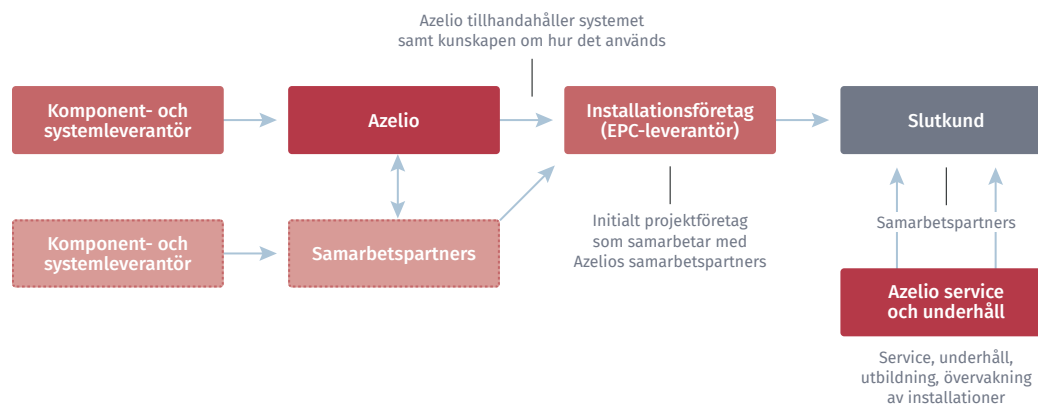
Azelio tillhandahåller systemet samt kunskapen om hur det används

Komponent- och systemleverantör

Azelio

Installationsföretag (EPC-leverantör)

Slutkund

Komponent- och systemleverantör

Samarbetspartners

Initialt projektföretag som samarbetar med Azelios samarbetspartners

Samarbetspartners

Azelio service och underhåll

Service, underhåll, utbildning, övervakning av installationer